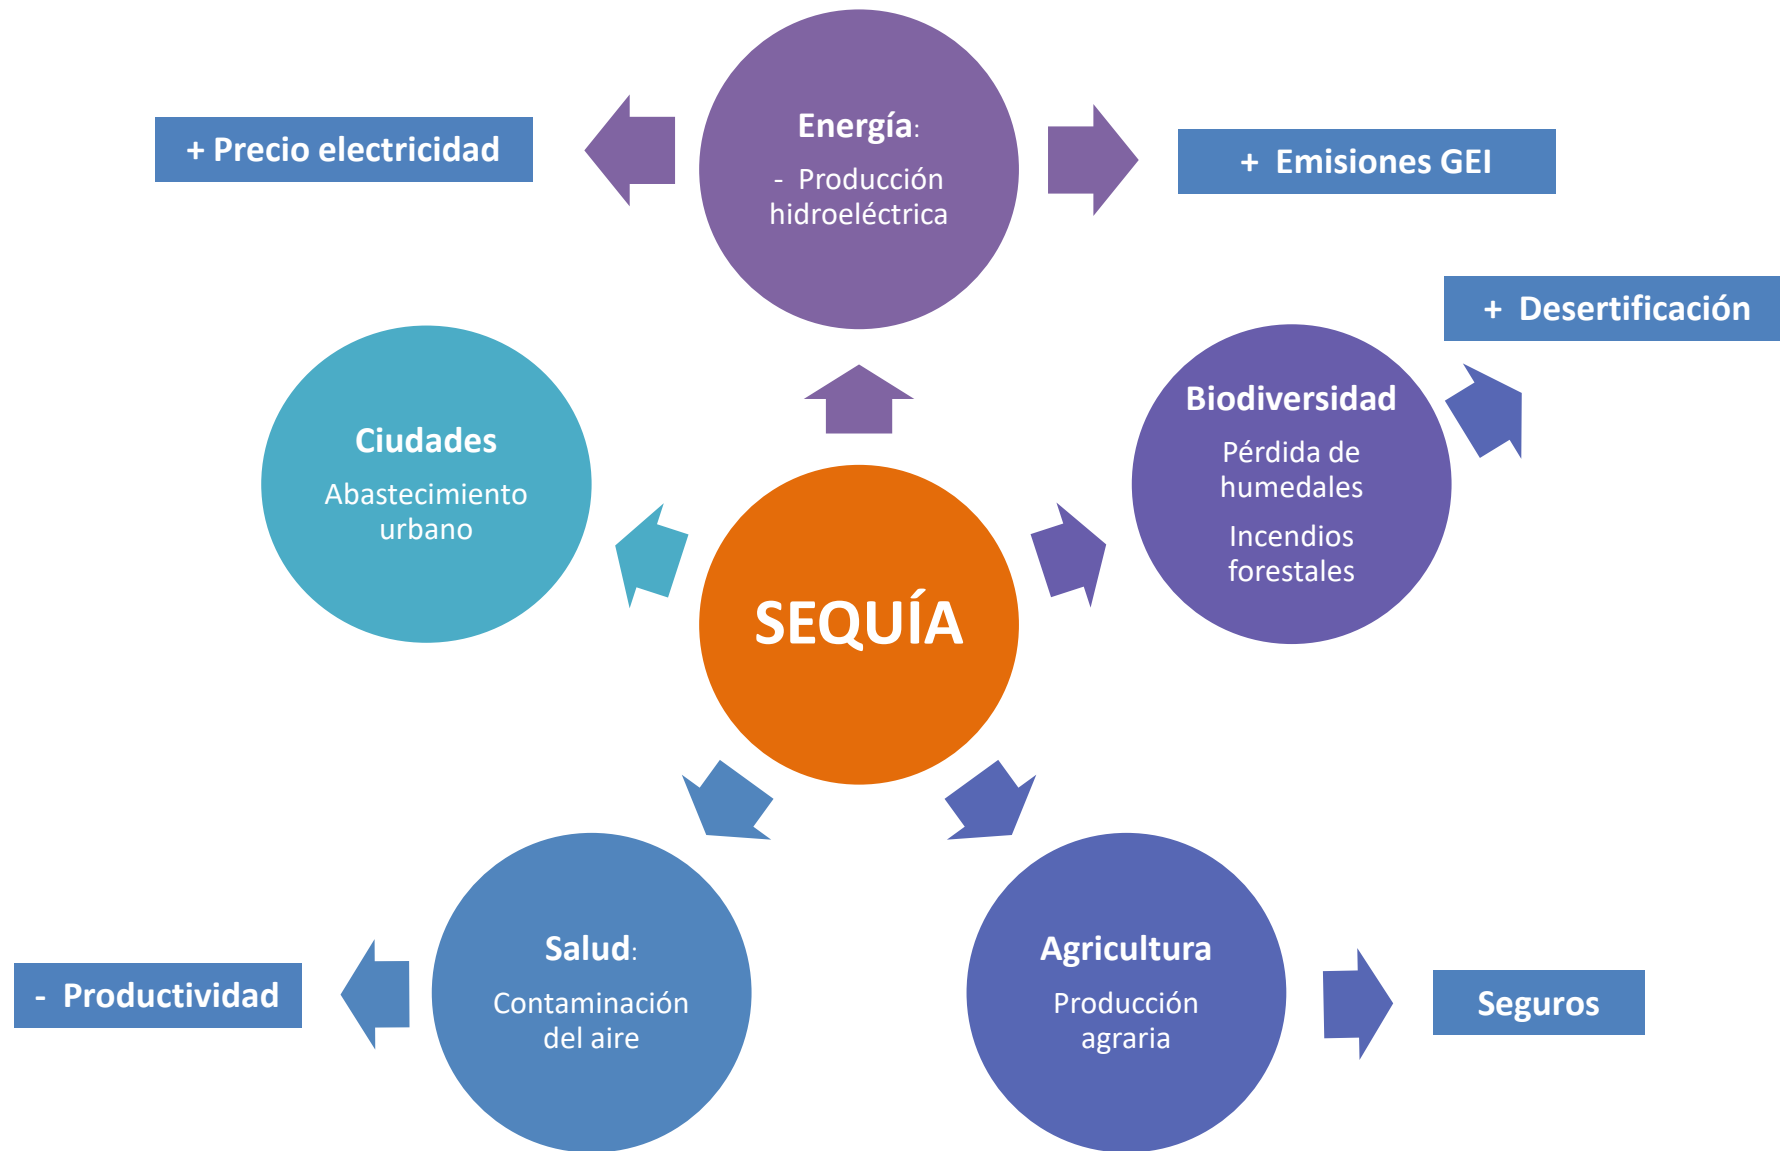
+ Precio electricidad

Energía:
- Producción hidroeléctrica

+ Emisiones GEI

+ Desertificación

Ciudades
Abastecimiento urbano

SEQUÍA

Biodiversidad
Pérdida de humedales
Incendios forestales

- Productividad

Salud:
Contaminación del aire

Agricultura
Producción agraria

Seguros